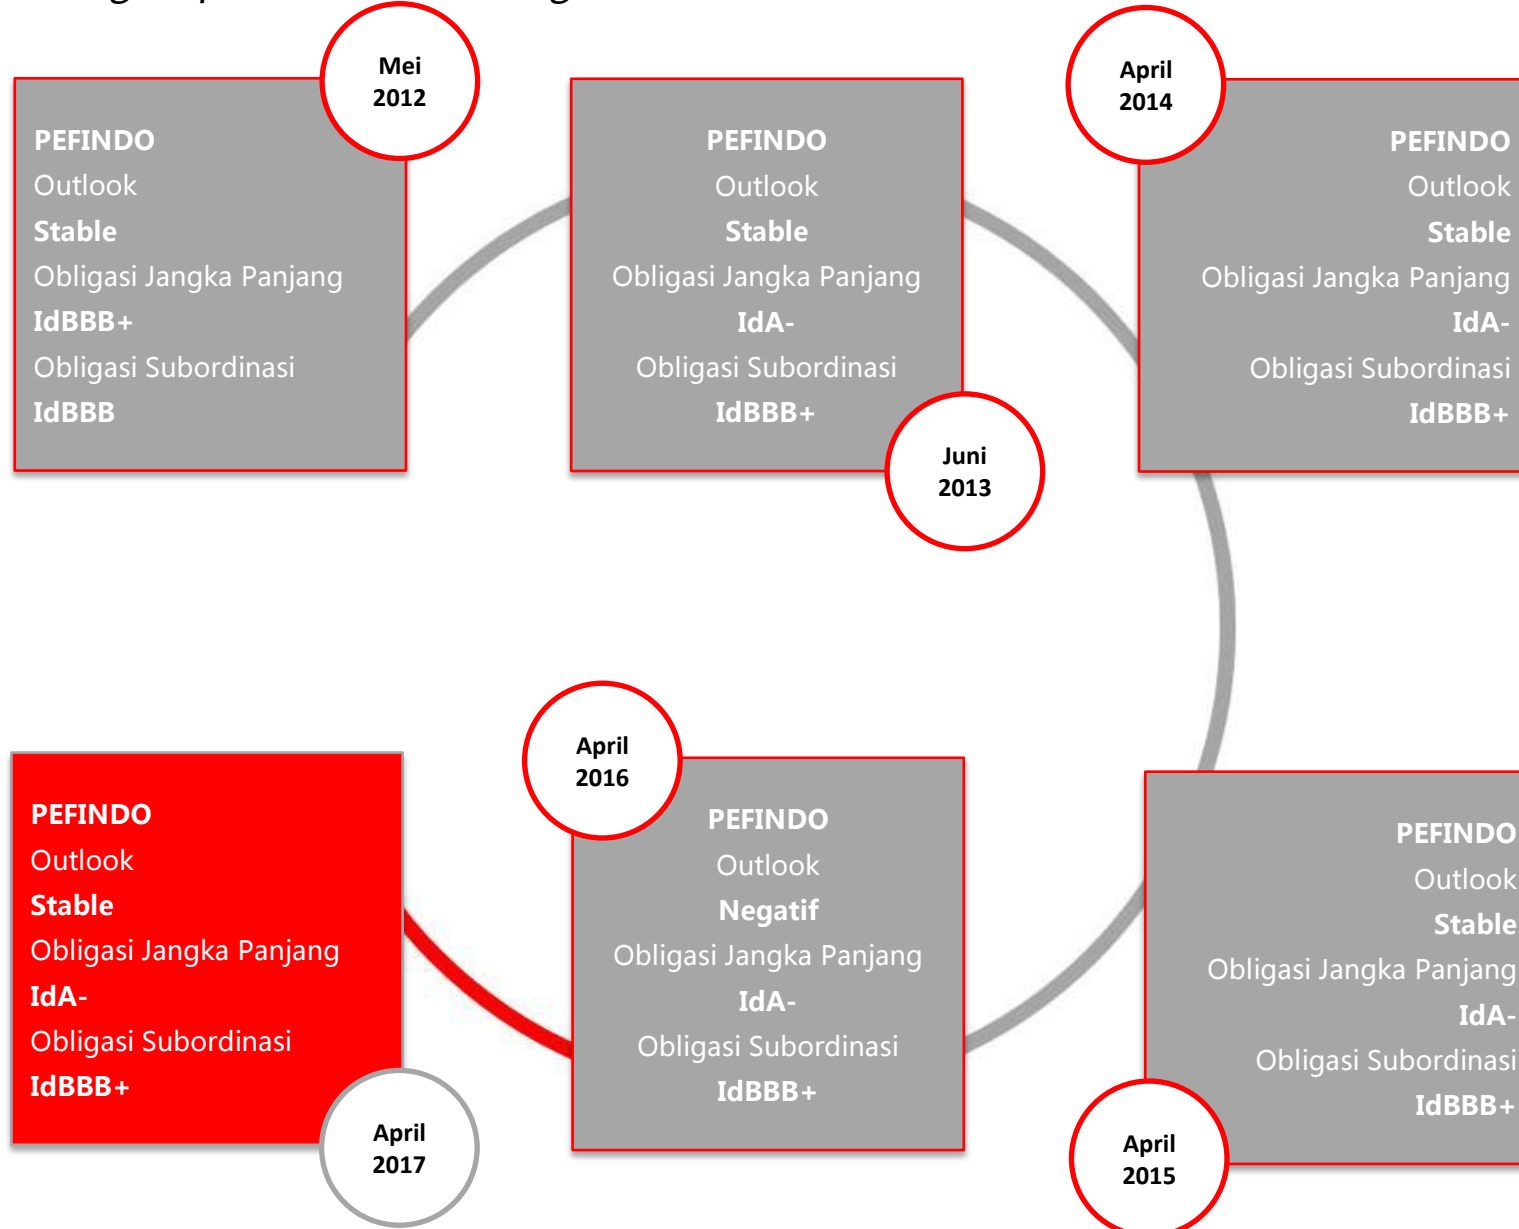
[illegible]

Mei
2012

PEFINDO
Outlook
Stable
Obligasi Jangka Panjang
IdBBB+
Obligasi Subordinasi
IdBBB

PEFINDO
Outlook
Stable
Obligasi Jangka Panjang
IdA-
Obligasi Subordinasi
IdBBB+

Juni
2013

April
2014

PEFINDO
Outlook
Stable
Obligasi Jangka Panjang
IdA-
Obligasi Subordinasi
IdBBB+

PEFINDO
Outlook
Stable
Obligasi Jangka Panjang
IdA-
Obligasi Subordinasi
IdBBB+

April
2015

April
2016

PEFINDO
Outlook
Negatif
Obligasi Jangka Panjang
IdA-
Obligasi Subordinasi
IdBBB+

PEFINDO
Outlook
Stable
Obligasi Jangka Panjang
IdA-
Obligasi Subordinasi
IdBBB+

April
2017